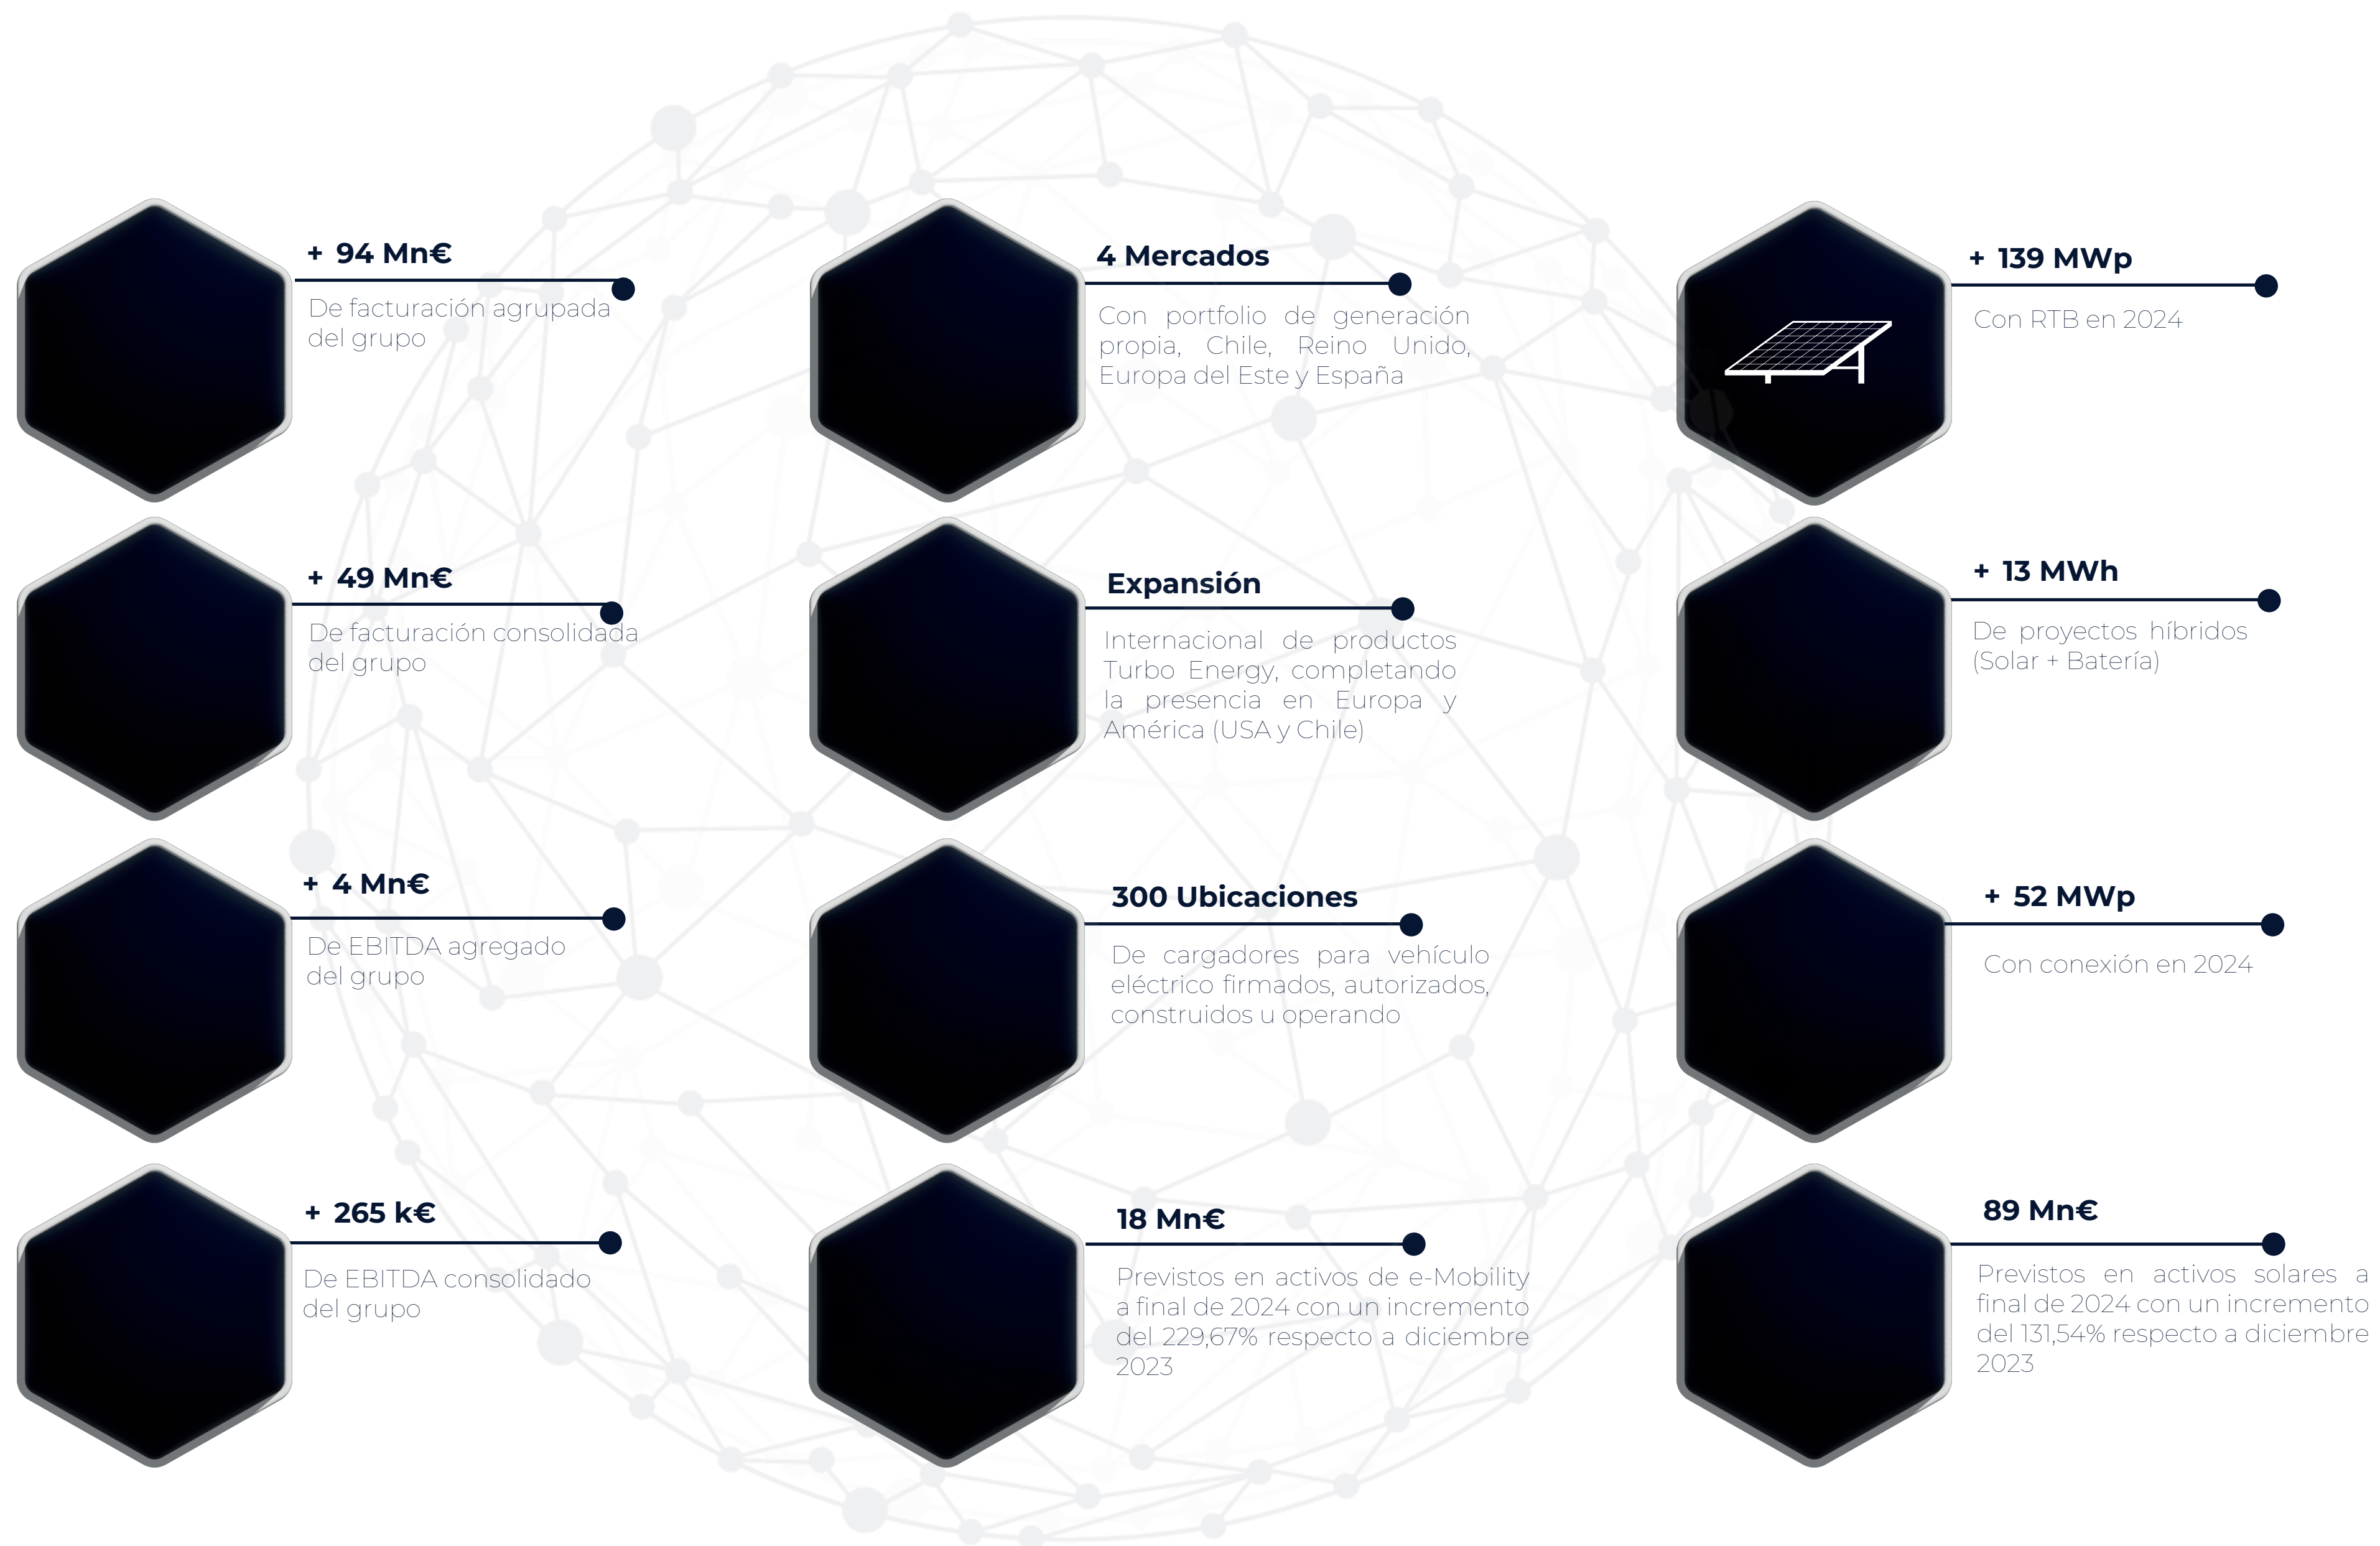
+ 94 Mn€

De facturación agrupada del grupo

+ 49 Mn€

De facturación consolidada del grupo

+ 4 Mn€

De EBITDA agregado del grupo

+ 265 k€

De EBITDA consolidado del grupo

4 Mercados

Con portfolio de generación propia, Chile, Reino Unido, Europa del Este y España

Expansión

Internacional de productos Turbo Energy, completando la presencia en Europa y América (USA y Chile)

300 Ubicaciones

De cargadores para vehículo eléctrico firmados, autorizados, construidos u operando

18 Mn€

Previstos en activos de e-Mobility a final de 2024 con un incremento del 229,67% respecto a diciembre 2023

+ 139 MWp

Con RTB en 2024

+ 13 MWh

De proyectos híbridos (Solar + Batería)

+ 52 MWp

Con conexión en 2024

89 Mn€

Previstos en activos solares a final de 2024 con un incremento del 131,54% respecto a diciembre 2023